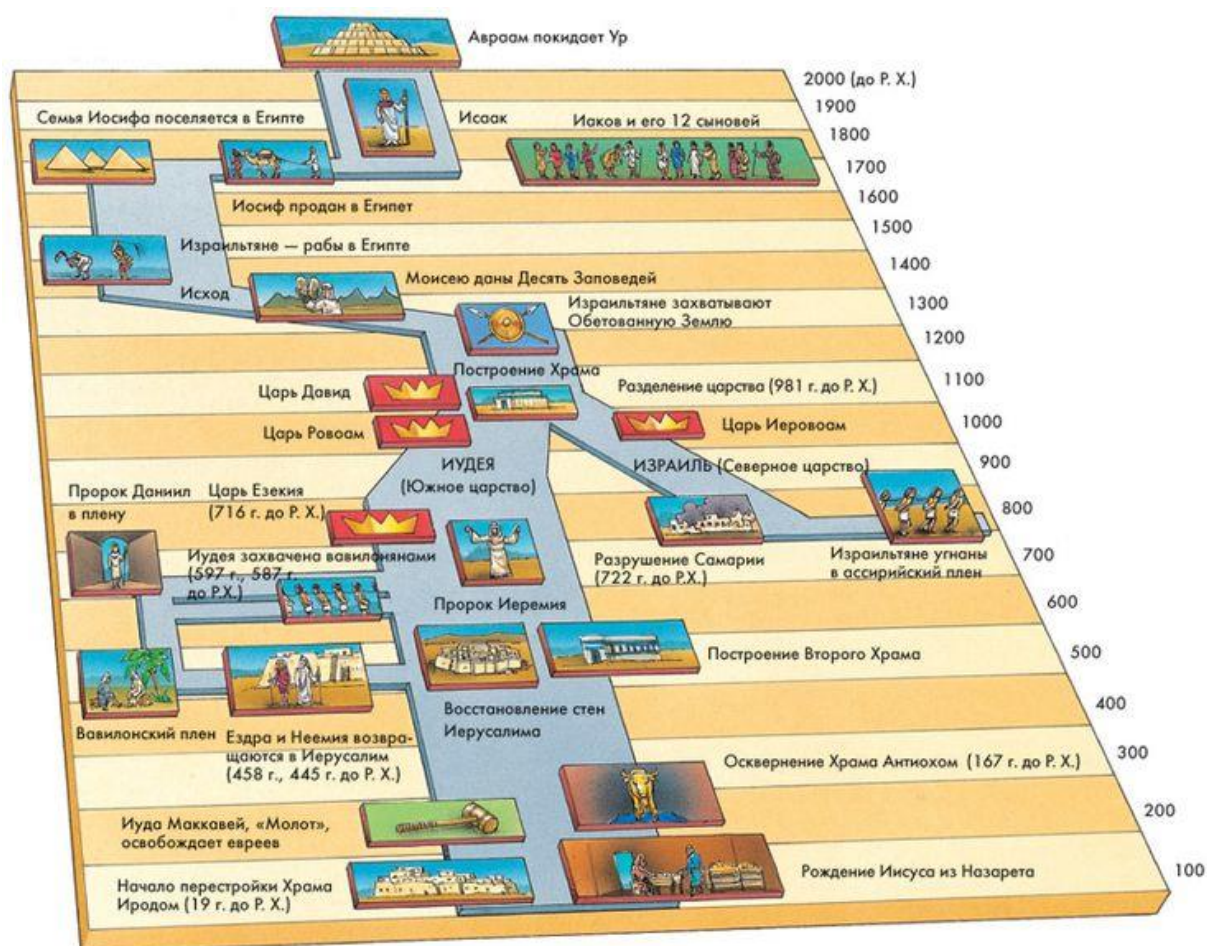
Авраам покидает Ур

2000 (до Р. Х.)
1900
1800
1700
1600
1500
1400
1300
1200
1100
1000
900
800
700
600
500
400
300
200
100

Семья Иосифа поселяется в Египте

Исаак

Иаков и его 12 сыновей

Иосиф продан в Египет

Израильтяне — рабы в Египте

Моисею даны Десять Заповедей

Исход

Израильтяне захватывают Обетованную Землю

Построение Храма

Разделение царства (981 г. до Р. Х.)

Царь Давид

Царь Ровоам

Царь Иеровоам

ИУДЕЯ (Южное царство)

ИЗРАИЛЬ (Северное царство)

Пророк Даниил в плену

Царь Езекия (716 г. до Р. Х.)

Иудея захвачена вавилонянами (597 г., 587 г. до Р.Х.)

Разрушение Самарии (722 г. до Р.Х.)

Израильтяне угнаны в ассирийский плен

Пророк Иеремия

Построение Второго Храма

Вавилонский плен

Ездра и Неемия возвращаются в Иерусалим (458 г., 445 г. до Р. Х.)

Восстановление стен Иерусалима

Осквернение Храма Антиохом (167 г. до Р. Х.)

Иуда Маккавей, «Молот», освобождает евреев

Рождение Иисуса из Назарета

Начало перестройки Храма Иродом (19 г. до Р. Х.)